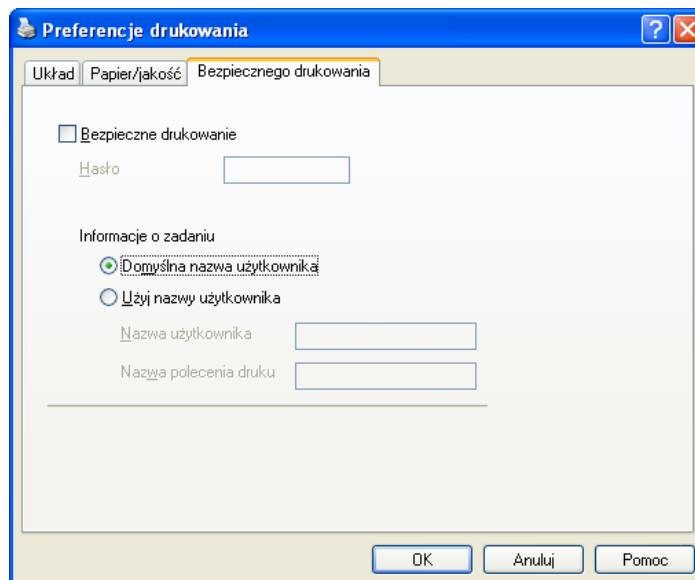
Preferencje drukowania

Układ | Papier/jakość | Bezpiecznego drukowania

Bezpieczne drukowanie

Hasło

Informacje o zadaniu

Domyślna nazwa użytkownika

Użyj nazwy użytkownika

Nazwa użytkownika

Nazwa polecenia druku

OK | Anuluj | Pomoc